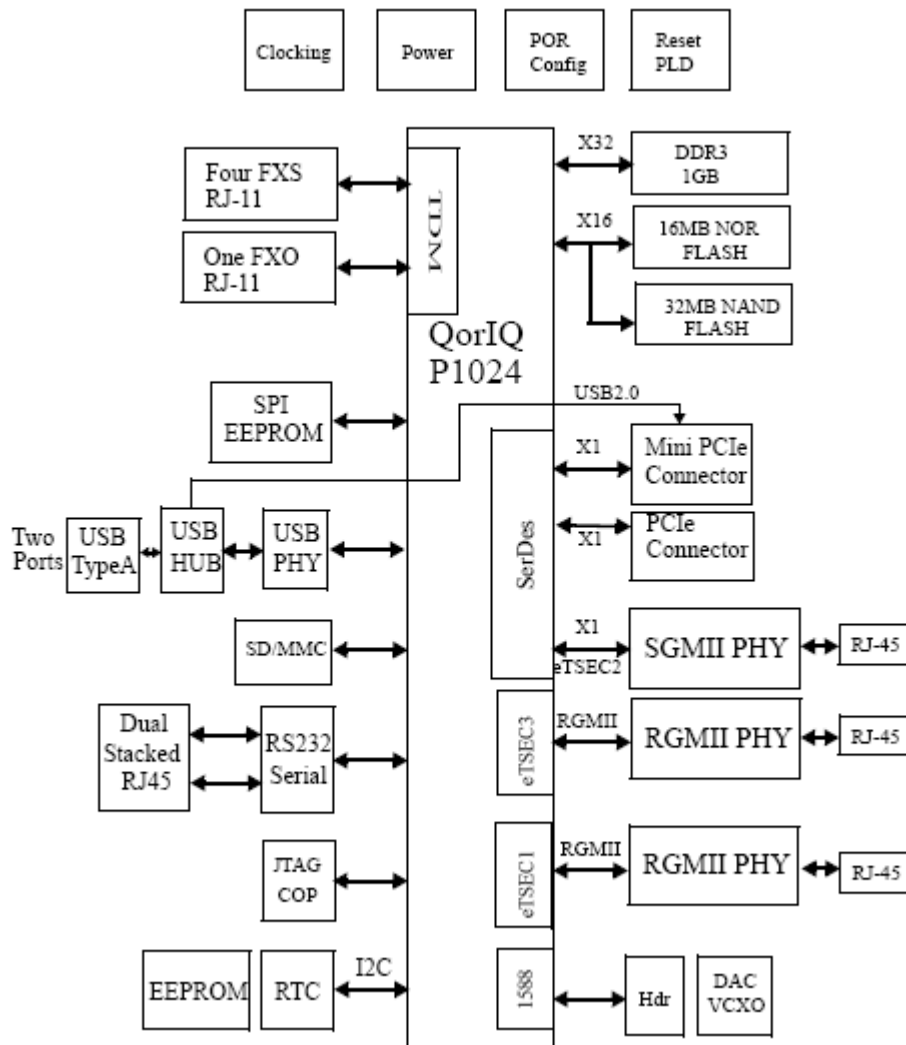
Clocking

Power

POR Config

Reset PLD

Four FXS RJ-11

One FXO RJ-11

TDM

QorIQ P1024

X32

DDR3 1GB

X16

16MB NOR FLASH

32MB NAND FLASH

SPI EEPROM

USB2.0

X1

Mini PCIe Connector

Two Ports

USB TypeA

USB HUB

USB PHY

SerDes

X1

PCIe Connector

SD/MMC

X1

eTSEC2

SGMII PHY

RJ-45

Dual Stacked RJ45

RS232 Serial

eTSEC3

RGMII

RGMII PHY

RJ-45

JTAG COP

eTSEC1

RGMII

RGMII PHY

RJ-45

EEPROM

RTC

I2C

1588

Hdr

DAC VCXO